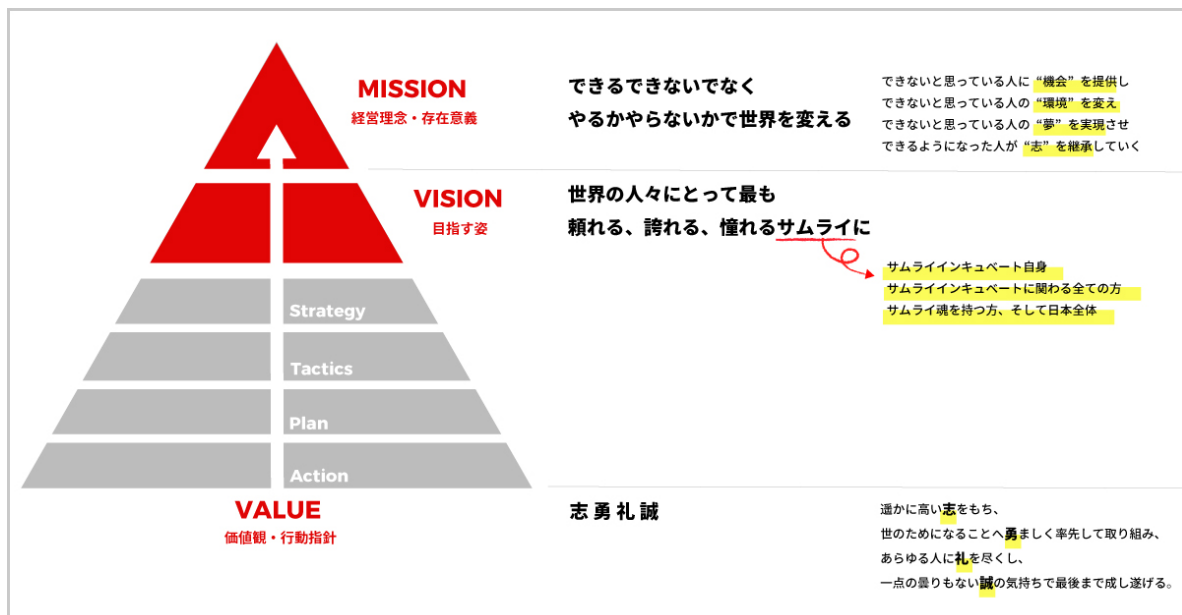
MISSION
経営理念・存在意義

できるできないでなく
やるかやらないかで世界を変える

できないと思っている人に“機会”を提供し
できないと思っている人の“環境”を変え
できないと思っている人の“夢”を実現させ
できるようになった人が“志”を継承していく

VISION
目指す姿

世界の人々にとって最も
頼れる、誇れる、憧れるサムライに

サムライインキュベート自身
サムライインキュベートに関わる全ての方
サムライ魂を持つ方、そして日本全体

Strategy
Tactics
Plan
Action

VALUE
価値観・行動指針

志勇礼誠

遥かに高い志をもち、
世のためになることへ勇ましく率先して取り組み、
あらゆる人に礼を尽くし、
一点の曇りもない誠の気持ちで最後まで成し遂げる。